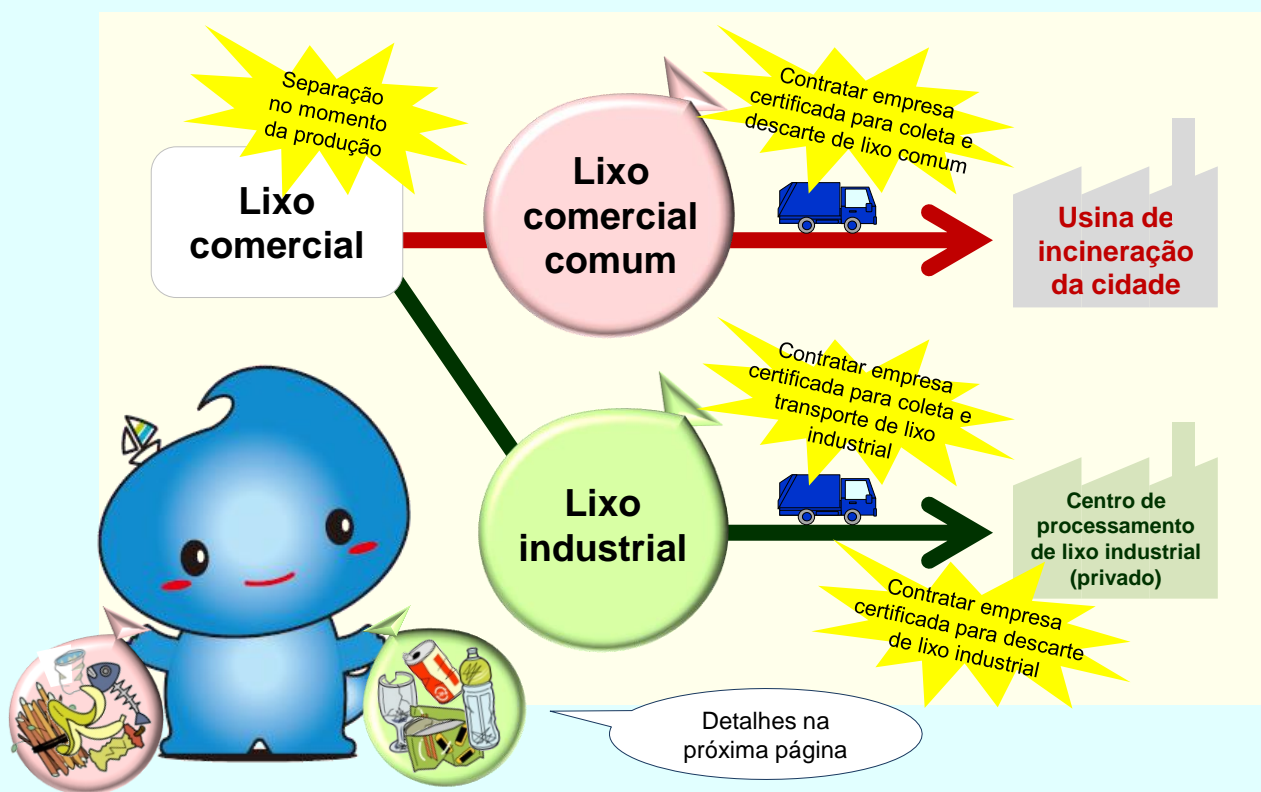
Separação no momento da produção

Lixo comercial

Lixo comercial comum

Contratar empresa certificada para coleta e descarte de lixo comum

Usina de incineração da cidade

Lixo industrial

Contratar empresa certificada para coleta e transporte de lixo industrial

Centro de processamento de lixo industrial (privado)

Contratar empresa certificada para descarte de lixo industrial

Detalhes na próxima página